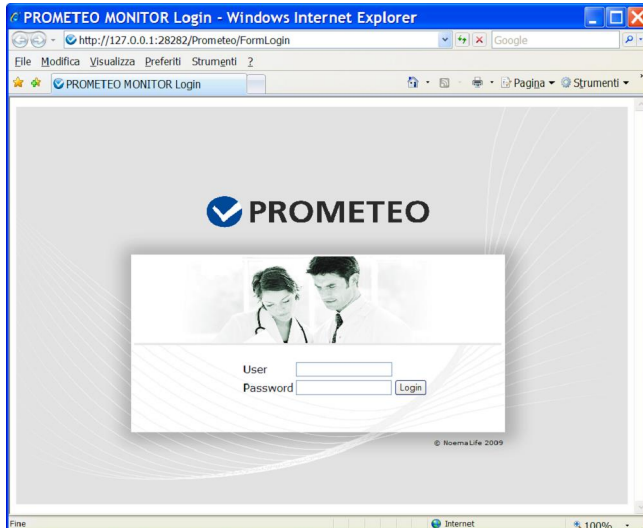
PROMETEO MONITOR Login - Windows Internet Explorer

http://127.0.0.1:28282/Prometeo/FormLogin

Google

File Modifica Visualizza Preferiti Strumenti ?

PROMETEO MONITOR Login

Pagina Strumenti

PROMETEO

User

Password

Login

© Noema Life 2009

Fine

Internet

100%